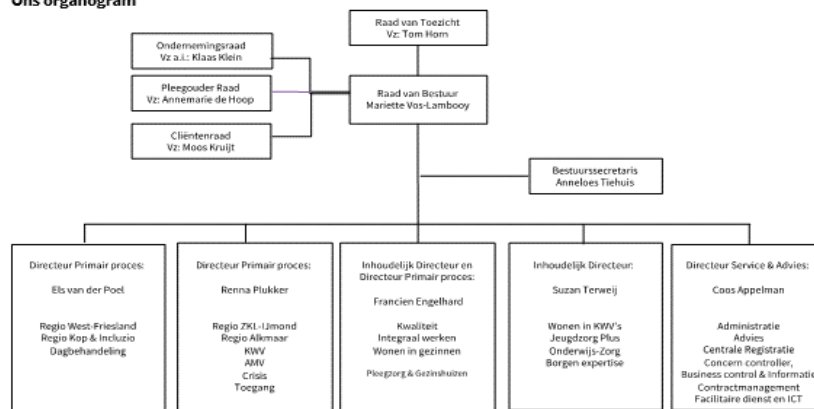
Ons organogram

Raad van Toezicht
Vz: Tom Horn

Ondernemingsraad
Vz a.i.: Klaas Klein

Pleegouder Raad
Vz: Annemarie de Hoop

Cliëntenraad
Vz: Moos Kruijt

Raad van Bestuur
Mariette Vos-Lambooy

Bestuurssecretaris
Anneloes Tiehuis

Directeur Primair proces:

Els van der Poel

Regio West-Friesland
Regio Kop & Incluzio
Dagbehandeling

Directeur Primair proces:

Renna Plukker

Regio ZKL-IJmond
Regio Alkmaar
KWV
AMV
Crisis
Toegang

Inhoudelijk Directeur en Directeur Primair proces:

Francien Engelhard

Kwaliteit
Integraal werken
Wonen in gezinnen

Pleegzorg & Gezinshuizen

Inhoudelijk Directeur:

Suzan Terweij

Wonen in KWV's
Jeugdzorg Plus
Onderwijs-Zorg
Borgen expertise

Directeur Service & Advies:

Coos Appelman

Administratie
Advies
Centrale Registratie
Concern controller, Business control & Informatie
Contractmanagement
Facilitaire dienst en ICT